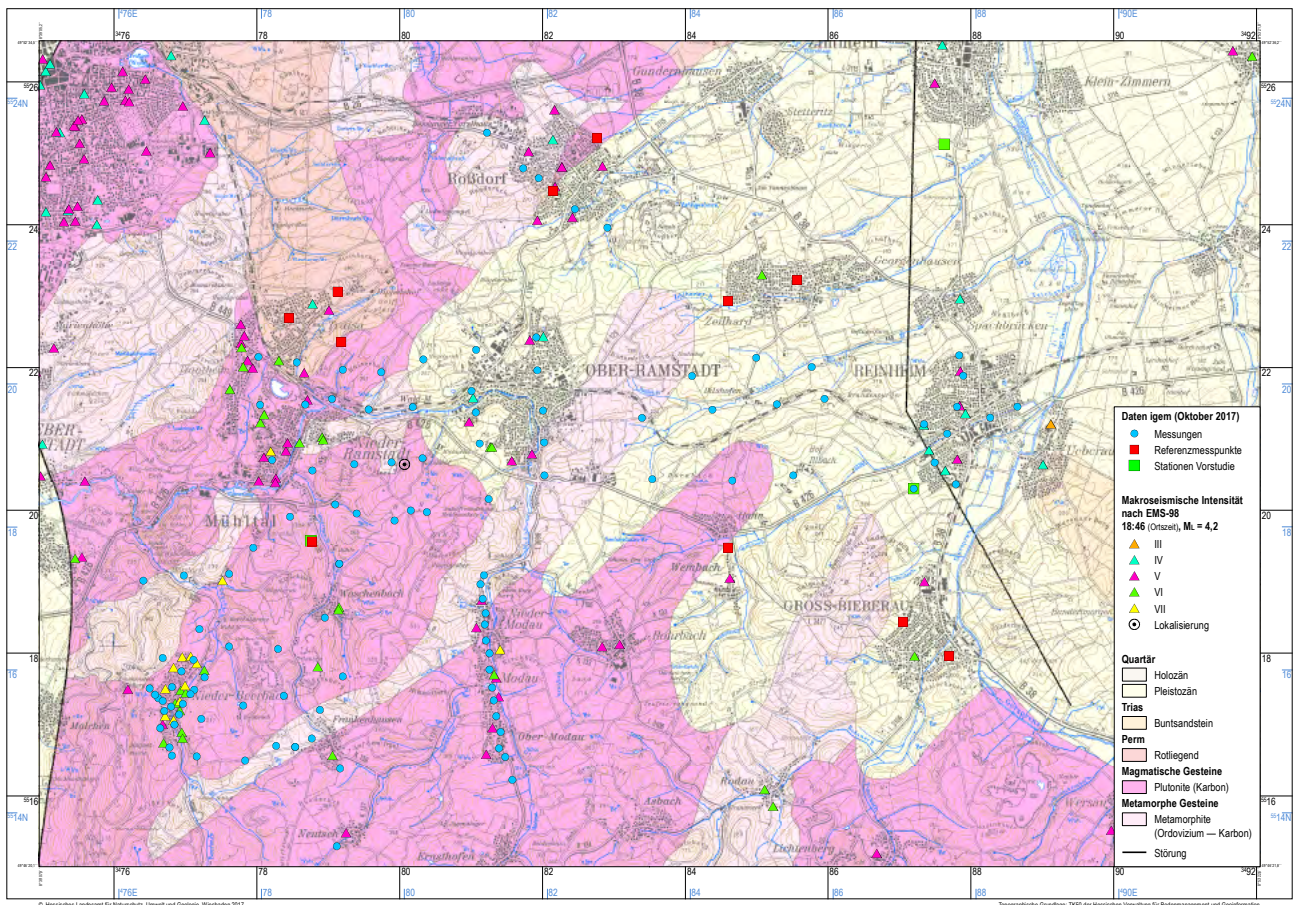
|76E |78 |80 |82 |84 |86 |88 |90E

$^{34}76$ 78 80 82 84 86 88 90 $^{34}92$

$^{55}26$ $^{55}24N$ 24 22 22 20 20 18 18 16 $^{55}16$ $^{55}14N$

26 24N 24 22 22 20 20 18 18 16 16 14N

Zimmern
Gundernhausen
Roßdorf
Klein-Zimmern
Georgenhausen
Zeilhard
Spachbrücken
OBER-RAMSTADT
REINHEIM
Nieder-Ramstadt
Mühltal
Waschenbach
Nieder-Modau
Wembach
GROSS-BIEBERAU
Nieder-Beerbach
Frankenhausen
Ober-Modau
Modau
Rodau
Asbach
Malchen
Neutsch
Ernsthofen
Lichtenberg
Hahn
Ueberau
Bierbach
Stetteritz

Daten igem (Oktober 2017)
Messungen
Referenzmesspunkte
Stationen Vorstudie

Makroseismische Intensität nach EMS-98
18:46 (Ortszeit), $M_L$ = 4,2
III
IV
V
VI
VII
Lokalisierung

Quartär
Holozän
Pleistozän
Trias
Buntsandstein
Perm
Rotliegend
Magmatische Gesteine
Plutonite (Karbon)
Metamorphe Gesteine
Metamorphite (Ordovizium — Karbon)
Störung

|76E |78 |80 |82 |84 |86 |88 |90E

© Hessisches Landesamt für Naturschutz, Umwelt und Geologie, Wiesbaden 2017
Topographische Grundlage: TK50 der Hessischen Verwaltung für Bodenmanagement und Geoinformation